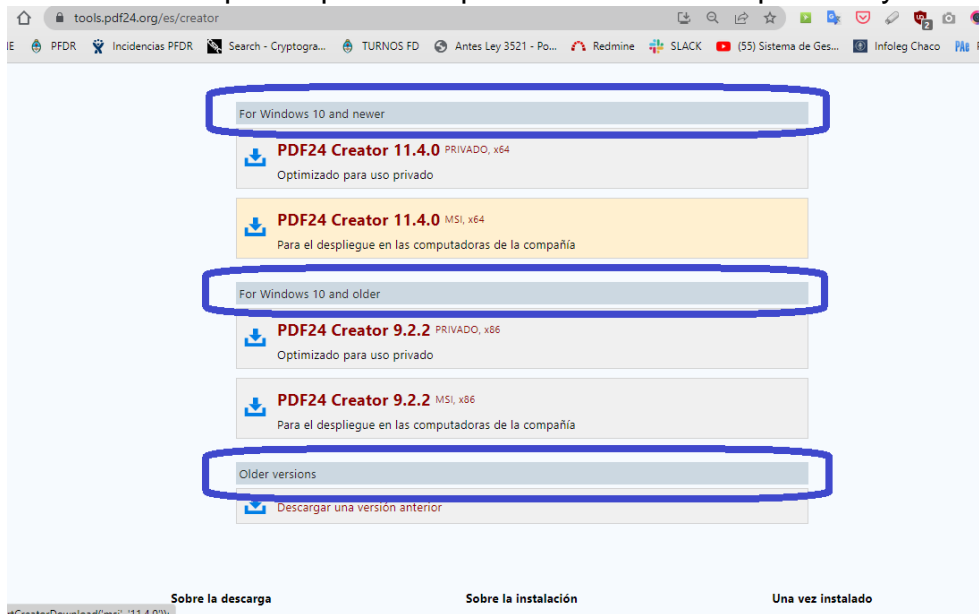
tools.pdf24.org/es/creator

IE PFDR Incidencias PFDR Search - Cryptogra... TURNOS FD Antes Ley 3521 - Po... Redmine SLACK (55) Sistema de Ges... Infoleg Chaco

For Windows 10 and newer

PDF24 Creator 11.4.0 PRIVADO, x64
Optimizado para uso privado

PDF24 Creator 11.4.0 MSI, x64
Para el despliegue en las computadoras de la compañía

For Windows 10 and older

PDF24 Creator 9.2.2 PRIVADO, x86
Optimizado para uso privado

PDF24 Creator 9.2.2 MSI, x86
Para el despliegue en las computadoras de la compañía

Older versions

Descargar una versión anterior

Sobre la descarga

Sobre la instalación

Una vez instalado